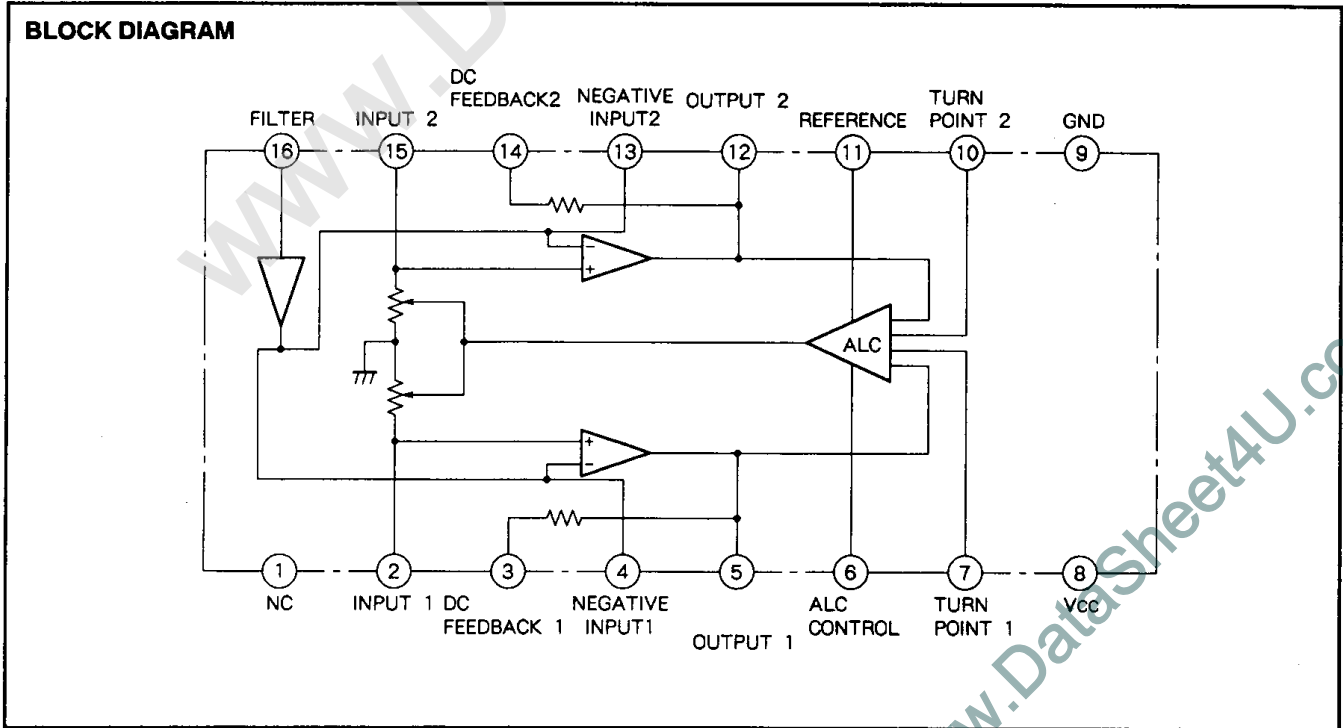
BLOCK DIAGRAM

FILTER
INPUT 2
DC FEEDBACK2
NEGATIVE INPUT2
OUTPUT 2
REFERENCE
TURN POINT 2
GND

16
15
14
13
12
11
10
9

ALC

1
2
3
4
5
6
7
8

NC
INPUT 1
DC FEEDBACK 1
NEGATIVE INPUT1
OUTPUT 1
ALC CONTROL
TURN POINT 1
Vcc

www.DataSheet4U.co